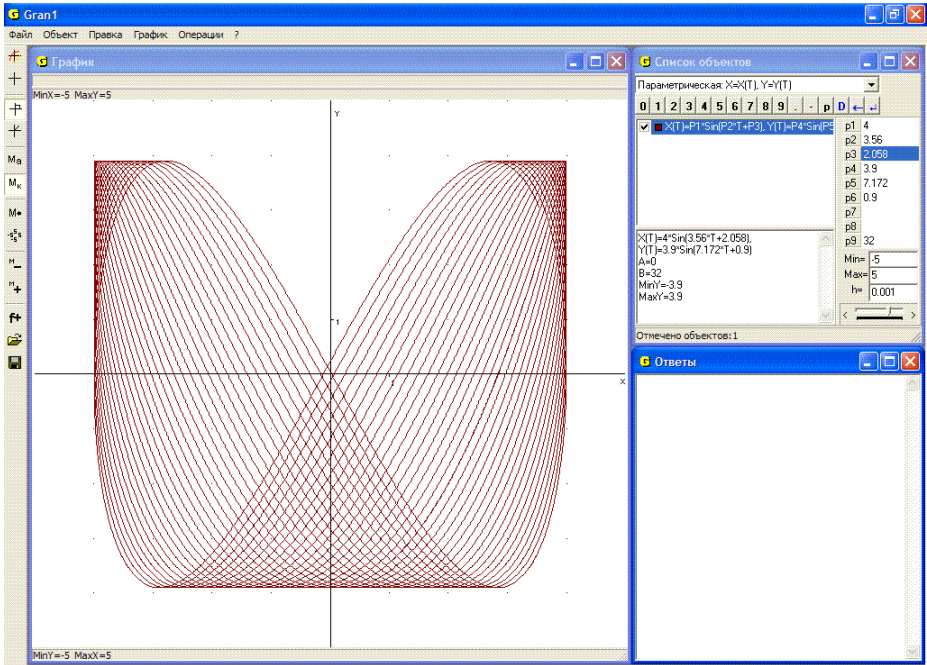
Gran1

Файл Объект Правка График Операции ?

График

MinX=-5 MaxY=5

Y

1

X

MinY=-5 MaxX=5

Ma
Mк
M•
M
M

f+

Список объектов

Параметрическая: X=X(T), Y=Y(T)

0 1 2 3 4 5 6 7 8 9 . - p D

X(T)=P1*Sin(P2*T+P3), Y(T)=P4*Sin(P5

| p1 | 4 |
|---|---|
| p2 | 3.56 |
| p3 | 2.058 |
| p4 | 3.9 |
| p5 | 7.172 |
| p6 | 0.9 |
| p7 | |
| p8 | |
| p9 | 32 |

X(T)=4*Sin(3.56*T+2.058),
Y(T)=3.9*Sin(7.172*T+0.9)
A=0
B=32
MinY=-3.9
MaxY=3.9

Min= -5
Max= 5
h= 0.001

Отмечено объектов:1

Ответы